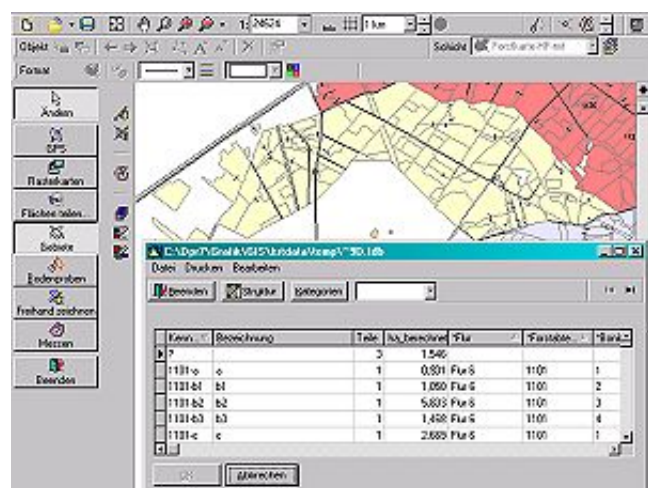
1: 24526
1 km
Objekt
Schicht
Forstkarte HP.est
Format

Ändern
GPS
Rasterkarten
Flächen teilen
Gebiete
Bodenproben
Freihand zeichnen
Messen
Beenden

C:\Dpr7\Grafik\GIS\Urdata\temp\~9D.ldb
Datei Drucken Bearbeiten
Beenden Struktur Kategorien

| Kenn. | Bezeichnung | Teile | ha_berechnet | *Flur | *Forstabte | *Bank |
|---|---|---|---|---|---|---|
| ? | | 3 | 1,546 | | | |
| 1101-a | a | 1 | 0,931 | Flur 6 | 1101 | 1 |
| 1101-b1 | b1 | 1 | 1,050 | Flur 6 | 1101 | 2 |
| 1101-b2 | b2 | 1 | 5,833 | Flur 6 | 1101 | 3 |
| 1101-b3 | b3 | 1 | 1,458 | Flur 6 | 1101 | 4 |
| 1101-c | c | 1 | 2,685 | Flur 6 | 1101 | 1 |

OK Abbrechen